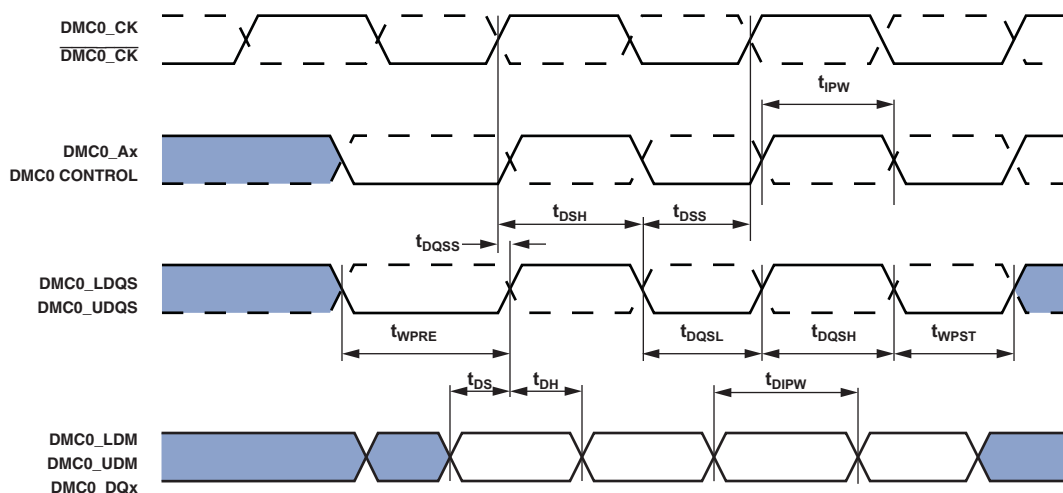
DMC0_CK
$\overline{\text{DMC0\_CK}}$

$t_{IPW}$

DMC0_Ax
DMC0 CONTROL

$t_{DSH}$
$t_{DSS}$
$t_{DQSS}$

DMC0_LDQS
DMC0_UDQS

$t_{WPRE}$
$t_{DQSL}$
$t_{DQSH}$
$t_{WPST}$

$t_{DS}$
$t_{DH}$
$t_{DIPW}$

DMC0_LDM
DMC0_UDM
DMC0_DQx